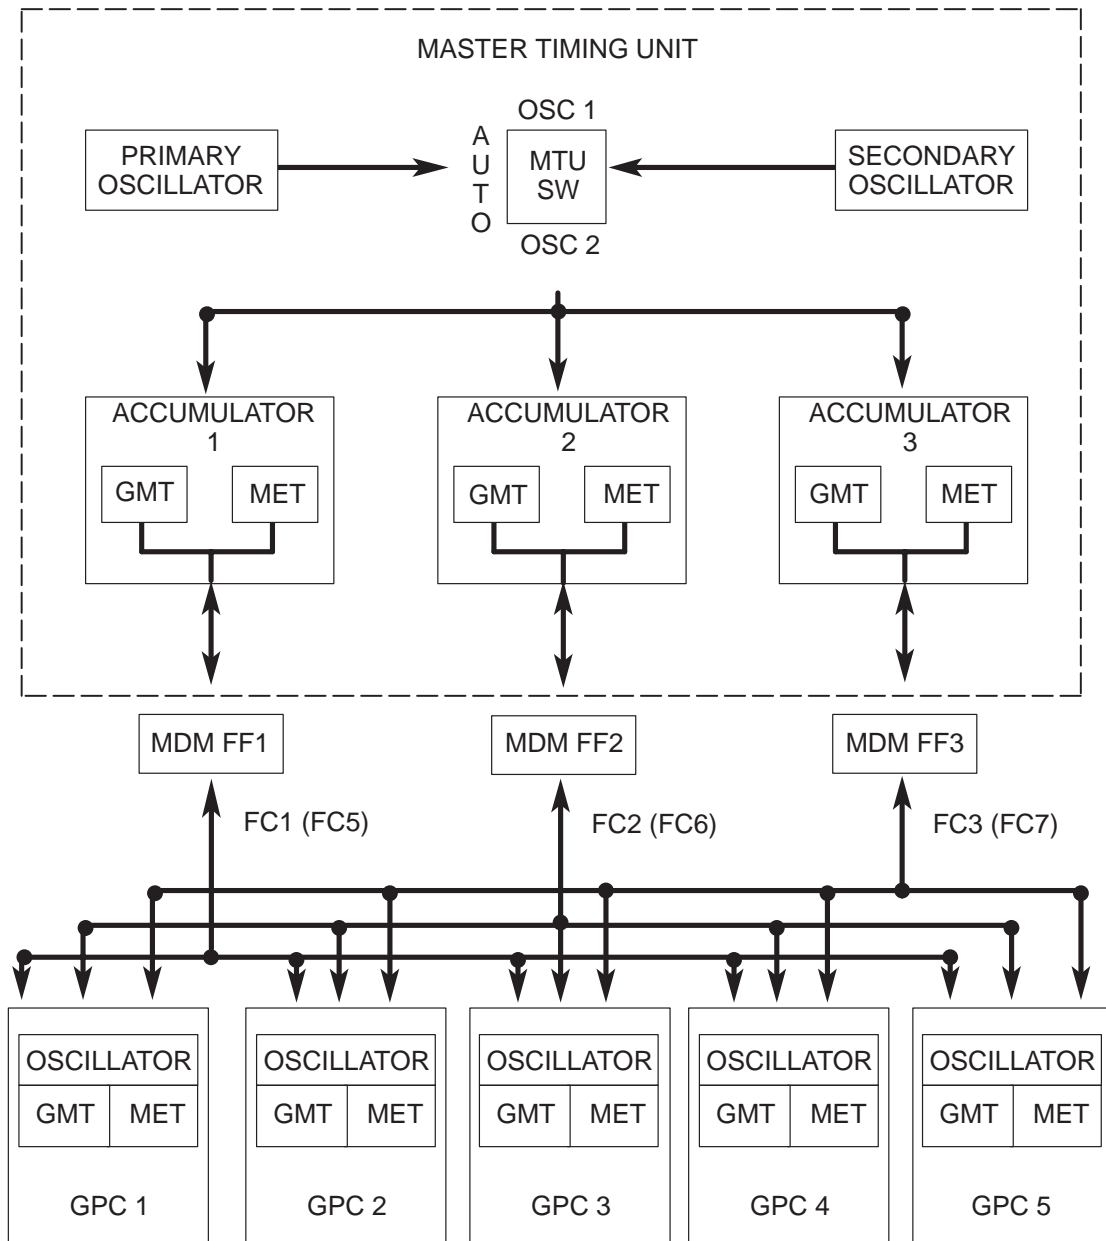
MASTER TIMING UNIT

PRIMARY OSCILLATOR

A U T O

OSC 1

MTU SW

OSC 2

SECONDARY OSCILLATOR

ACCUMULATOR 1

GMT

MET

ACCUMULATOR 2

GMT

MET

ACCUMULATOR 3

GMT

MET

MDM FF1

MDM FF2

MDM FF3

FC1 (FC5)

FC2 (FC6)

FC3 (FC7)

OSCILLATOR

GMT

MET

GPC 1

OSCILLATOR

GMT

MET

GPC 2

OSCILLATOR

GMT

MET

GPC 3

OSCILLATOR

GMT

MET

GPC 4

OSCILLATOR

GMT

MET

GPC 5